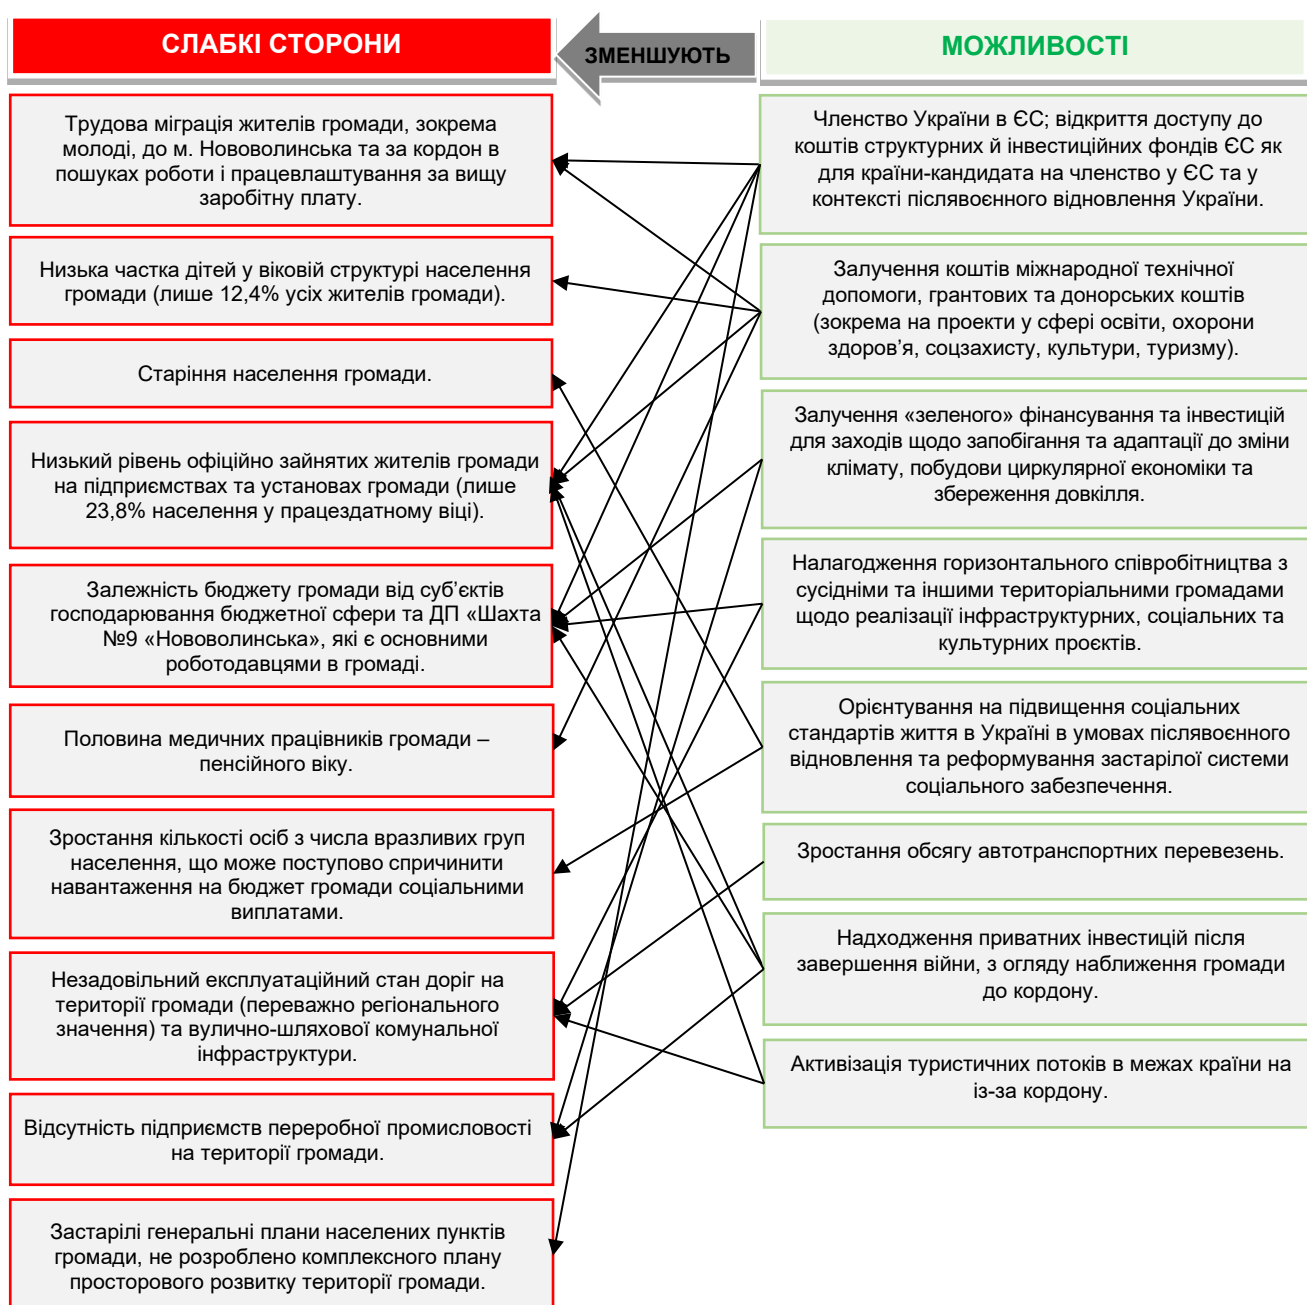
СЛАБКІ СТОРОНИ

ЗМЕНШУЮТЬ

МОЖЛИВОСТІ

Трудова міграція жителів громади, зокрема молоді, до м. Нововолинська та за кордон в пошуках роботи і працевлаштування за вищу заробітну плату.

Низька частка дітей у віковій структурі населення громади (лише 12,4% усіх жителів громади).

Старіння населення громади.

Низький рівень офіційно зайнятих жителів громади на підприємствах та установах громади (лише 23,8% населення у працездатному віці).

Залежність бюджету громади від суб'єктів господарювання бюджетної сфери та ДП «Шахта №9 «Нововолинська», які є основними роботодавцями в громаді.

Половина медичних працівників громади – пенсійного віку.

Зростання кількості осіб з числа вразливих груп населення, що може поступово спричинити навантаження на бюджет громади соціальними виплатами.

Незадовільний експлуатаційний стан доріг на території громади (переважно регіонального значення) та вулично-шляхової комунальної інфраструктури.

Відсутність підприємств переробної промисловості на території громади.

Застарілі генеральні плани населених пунктів громади, не розроблено комплексного плану просторового розвитку території громади.

Членство України в ЄС; відкриття доступу до коштів структурних й інвестиційних фондів ЄС як для країни-кандидата на членство у ЄС та у контексті післявоєнного відновлення України.

Залучення коштів міжнародної технічної допомоги, грантових та донорських коштів (зокрема на проекти у сфері освіти, охорони здоров'я, соцзахисту, культури, туризму).

Залучення «зеленого» фінансування та інвестицій для заходів щодо запобігання та адаптації до зміни клімату, побудови циркулярної економіки та збереження довкілля.

Налагодження горизонтального співробітництва з сусідніми та іншими територіальними громадами щодо реалізації інфраструктурних, соціальних та культурних проєктів.

Орієнтування на підвищення соціальних стандартів життя в Україні в умовах післявоєнного відновлення та реформування застарілої системи соціального забезпечення.

Зростання обсягу автотранспортних перевезень.

Надходження приватних інвестицій після завершення війни, з огляду наближення громади до кордону.

Активізація туристичних потоків в межах країни на із-за кордону.